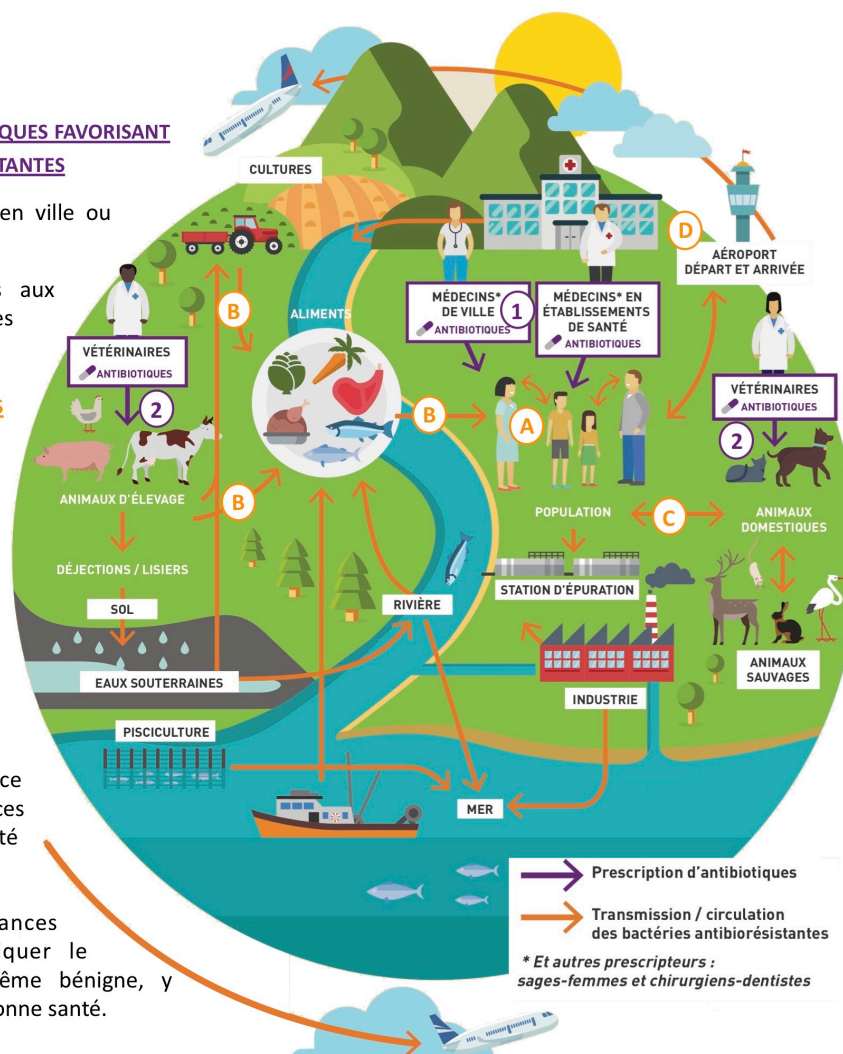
QUES FAVORISANT
STANTES

en ville ou

s aux
es

é

ce
ces
té

ances
quer le
ême bénigne, y
onne santé.

CULTURES

ALIMENTS

VÉTÉRINAIRES
ANTIBIOTIQUES

2

ANIMAUX D'ÉLEVAGE

DÉJECTIONS / LISIERS

SOL

EAUX SOUTERRAINES

PISCICULTURE

B

B

B

MÉDECINS* DE VILLE
ANTIBIOTIQUES

1

MÉDECINS* EN ÉTABLISSEMENTS DE SANTÉ
ANTIBIOTIQUES

D

AÉROPORT DÉPART ET ARRIVÉE

VÉTÉRINAIRES
ANTIBIOTIQUES

2

A

POPULATION

C

ANIMAUX DOMESTIQUES

STATION D'ÉPURATION

RIVIÈRE

ANIMAUX SAUVAGES

INDUSTRIE

MER

Prescription d'antibiotiques

Transmission / circulation des bactéries antibiorésistantes

* Et autres prescripteurs : sages-femmes et chirurgiens-dentistes